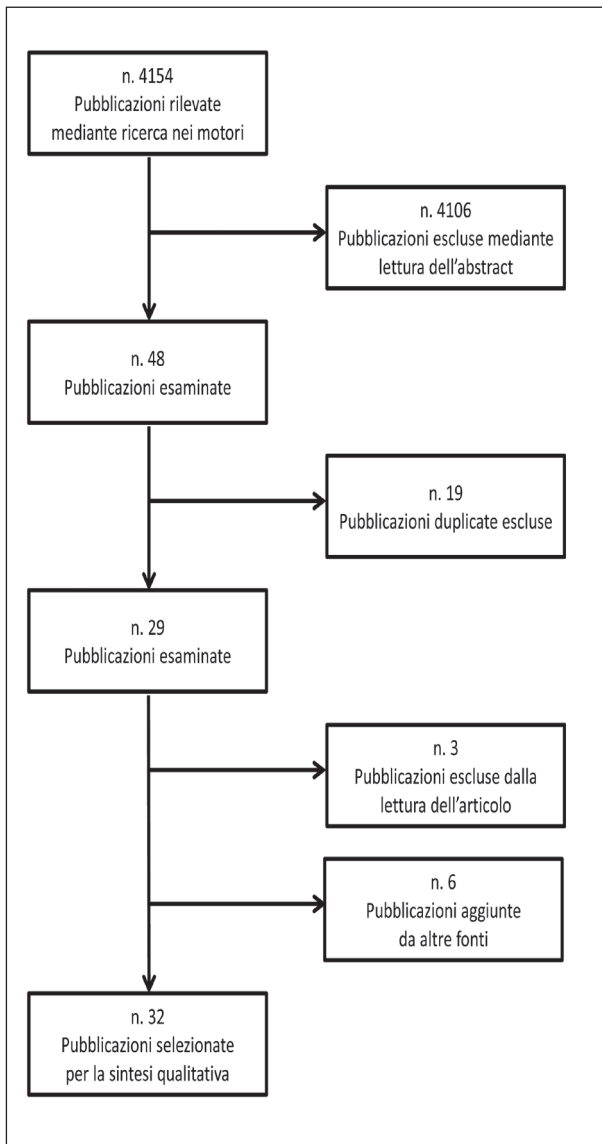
n. 4154
Pubblicazioni rilevate mediante ricerca nei motori

n. 4106
Pubblicazioni escluse mediante lettura dell'abstract

n. 48
Pubblicazioni esaminate

n. 19
Pubblicazioni duplicate escluse

n. 29
Pubblicazioni esaminate

n. 3
Pubblicazioni escluse dalla lettura dell'articolo

n. 6
Pubblicazioni aggiunte da altre fonti

n. 32
Pubblicazioni selezionate per la sintesi qualitativa